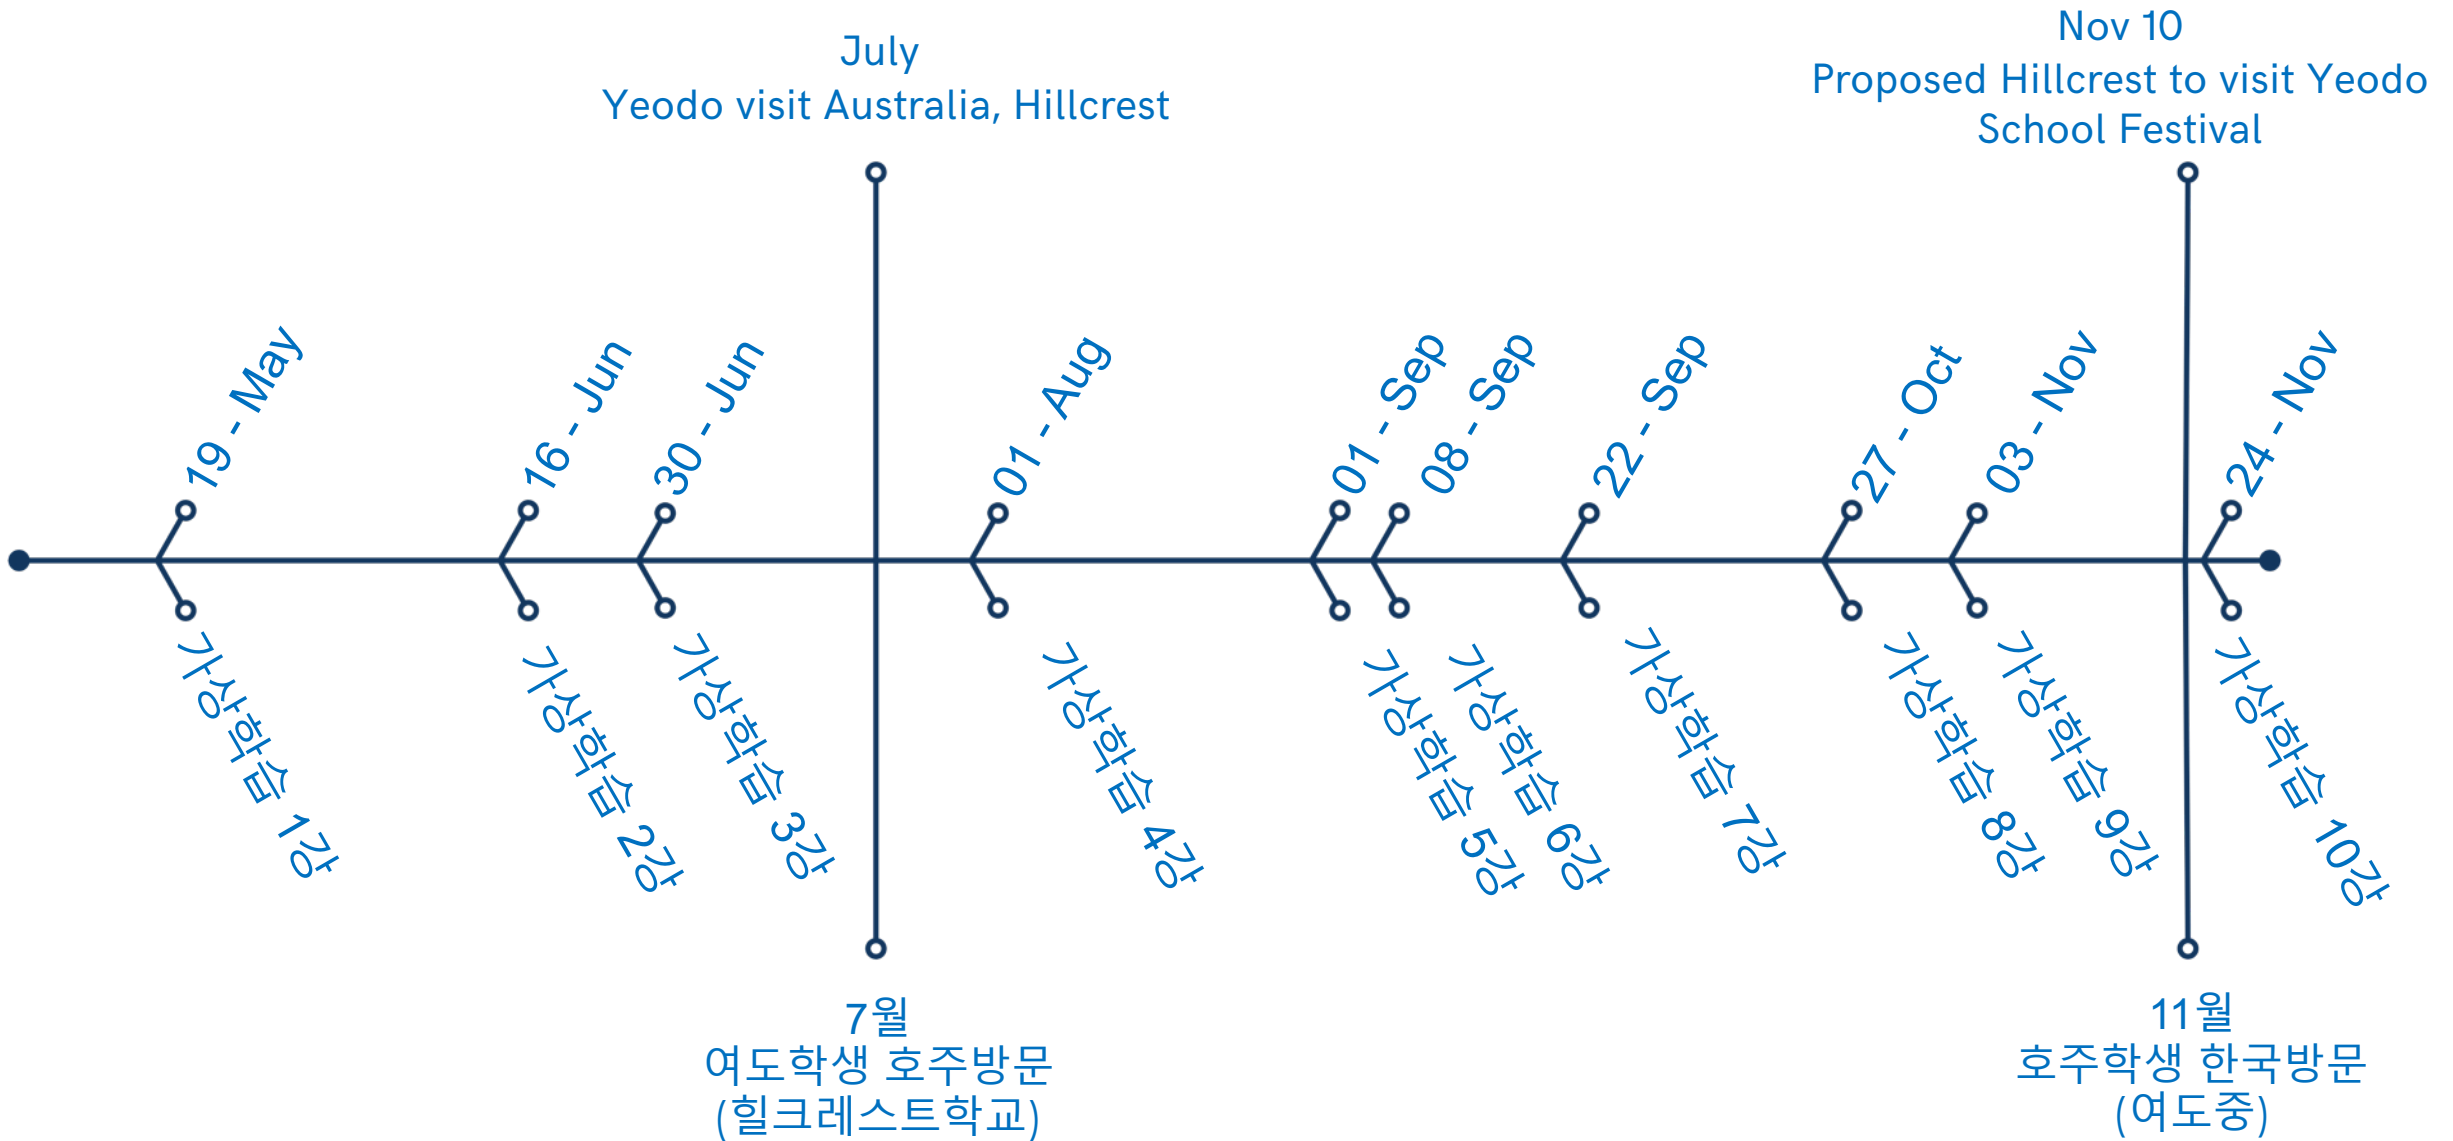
July
Yeodo visit Australia, Hillcrest

Nov 10
Proposed Hillcrest to visit Yeodo School Festival

19 - May
16 - Jun
30 - Jun
01 - Aug
01 - Sep
08 - Sep
22 - Sep
27 - Oct
03 - Nov
24 - Nov

가상학습 1강
가상학습 2강
가상학습 3강
가상학습 4강
가상학습 5강
가상학습 6강
가상학습 7강
가상학습 8강
가상학습 9강
가상학습 10강

7월
여도학생 호주방문
(힐크레스트학교)

11월
호주학생 한국방문
(여도중)